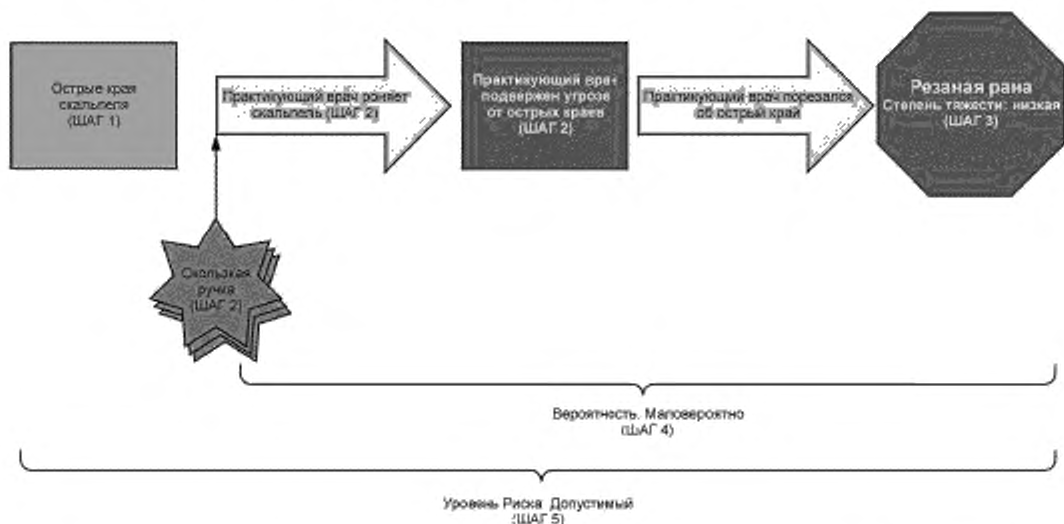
Острые края скальпеля (ШАГ 1)

Практикующий врач роняет скальпель (ШАГ 2)

Практикующий врач подвержен угрозе от острых краев (ШАГ 2)

Практикующий врач порезался об острый край

Резаная рана
Степень тяжести: низкая (ШАГ 3)

Скользкая ручка (ШАГ 2)

Вероятность. Маловероятно (ШАГ 4)

Уровень Риска. Допустимый (ШАГ 5)